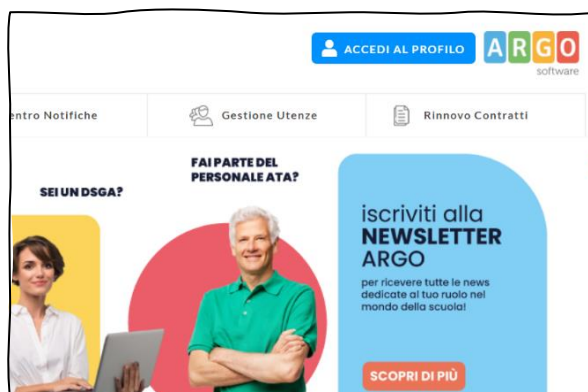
ACCEDI AL PROFILO
ARGO
software

entro Notifiche
Gestione Utenze
Rinnovo Contratti

SEI UN DSGA?

FAI PARTE DEL PERSONALE ATA?

iscriviti alla
NEWSLETTER
ARGO
per ricevere tutte le news dedicate al tuo ruolo nel mondo della scuola!

SCOPRI DI PIÙ